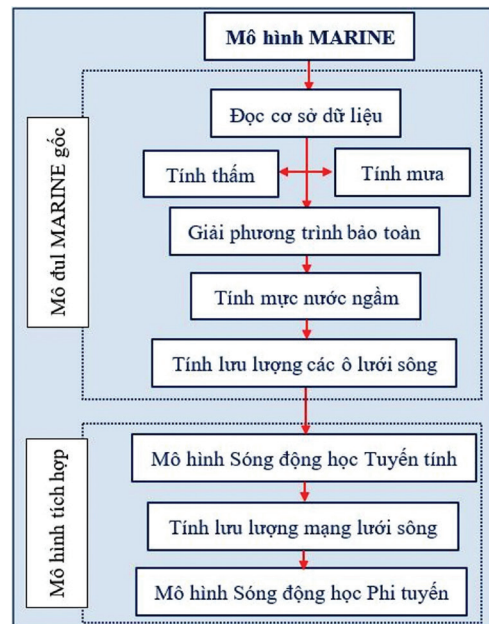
Mô hình MARINE

Mô đul MARINE gốc

Đọc cơ sở dữ liệu

Tính thấm

Tính mưa

Giải phương trình bảo toàn

Tính mực nước ngầm

Tính lưu lượng các ô lưới sông

Mô hình tích hợp

Mô hình Sóng động học Tuyến tính

Tính lưu lượng mạng lưới sông

Mô hình Sóng động học Phi tuyến